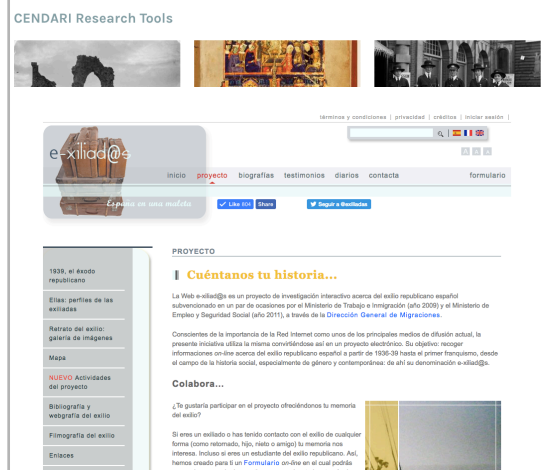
CENDARI Research Tools

términos y condiciones | privacidad | créditos | iniciar sesión |

e-xiliad@s

España en una maleta

inicio proyecto biografías testimonios diarios contacta formulario

Like 604 Share

Seguir a @exiliadas

1939, el éxodo republicano

Ellas: perfiles de las exiliadas

Retrato del exilio: galería de imágenes

Mapa

NUEVO Actividades del proyecto

Bibliografía y webgrafía del exilio

Filmografía del exilio

Enlaces

PROYECTO

Cuéntanos tu historia...

La Web e-xiliad@s es un proyecto de investigación interactivo acerca del exilio republicano español subvencionado en un par de ocasiones por el Ministerio de Trabajo e Inmigración (año 2009) y el Ministerio de Empleo y Seguridad Social (año 2011), a través de la Dirección General de Migraciones.

Conscientes de la importancia de la Red Internet como unos de los principales medios de difusión actual, la presente iniciativa utiliza la misma convirtiéndose así en un proyecto electrónico. Su objetivo: recoger informaciones on-line acerca del exilio republicano español a partir de 1936-39 hasta el primer franquismo, desde el campo de la historia social, especialmente de género y contemporánea: de ahí su denominación e-xiliad@s.

Colabora...

¿Te gustaría participar en el proyecto ofreciéndonos tu memoria del exilio?

Si eres un exiliado o has tenido contacto con el exilio de cualquier forma (como retornado, hijo, nieto o amigo) tu memoria nos interesa. Incluso si eres un estudiante del exilio republicano. Así, hemos creado para ti un Formulario on-line en el cual podrás